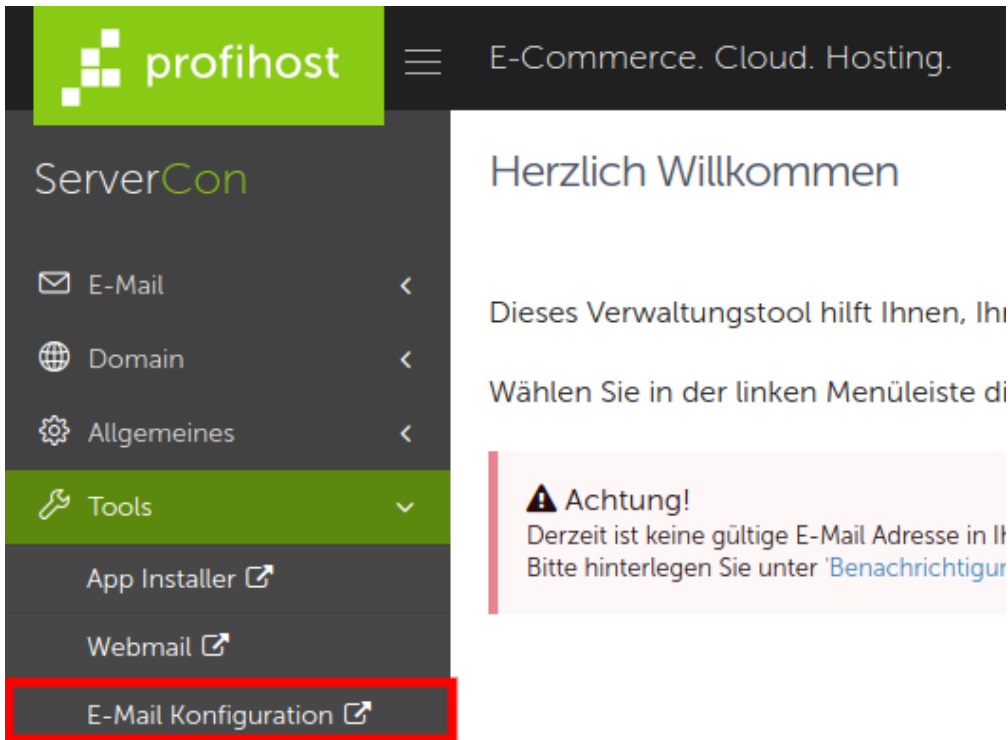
profihost

E-Commerce. Cloud. Hosting.

ServerCon

E-Mail

Domain

Allgemeines

Tools

App Installer

Webmail

E-Mail Konfiguration

Herzlich Willkommen

Dieses Verwaltungstool hilft Ihnen, Ih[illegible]

Wählen Sie in der linken Menüleiste di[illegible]

Achtung!
Derzeit ist keine gültige E-Mail Adresse in I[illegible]
Bitte hinterlegen Sie unter 'Benachrichtigu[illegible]